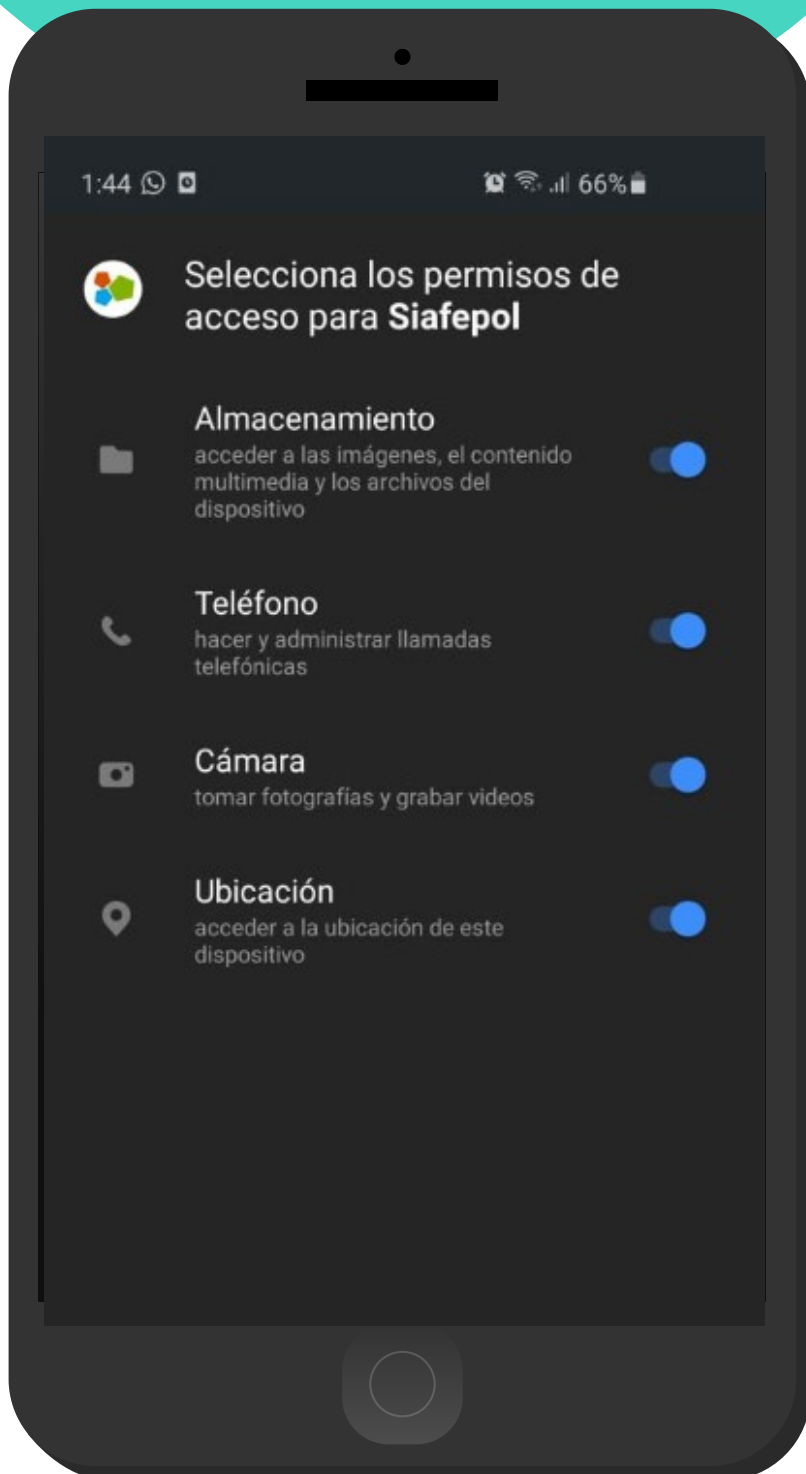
1:44 66%

Selecciona los permisos de acceso para **Siafepol**

Almacenamiento
acceder a las imágenes, el contenido multimedia y los archivos del dispositivo

Teléfono
hacer y administrar llamadas telefónicas

Cámara
tomar fotografías y grabar videos

Ubicación
acceder a la ubicación de este dispositivo